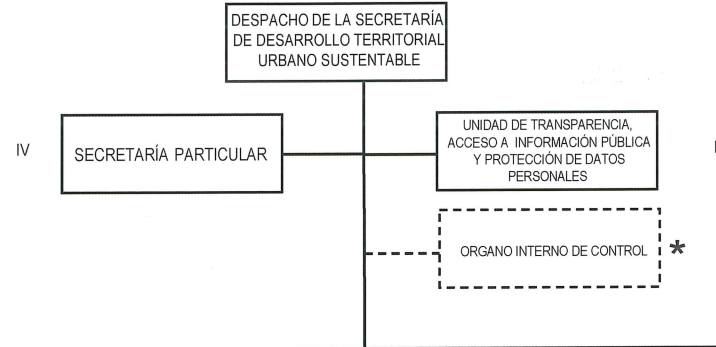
DESPACHO DE LA SECRETARÍA DE DESARROLLO TERRITORIAL URBANO SUSTENTABLE

IV

SECRETARÍA PARTICULAR

UNIDAD DE TRANSPARENCIA, ACCESO A INFORMACIÓN PÚBLICA Y PROTECCIÓN DE DATOS PERSONALES

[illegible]

ORGANO INTERNO DE CONTROL

*